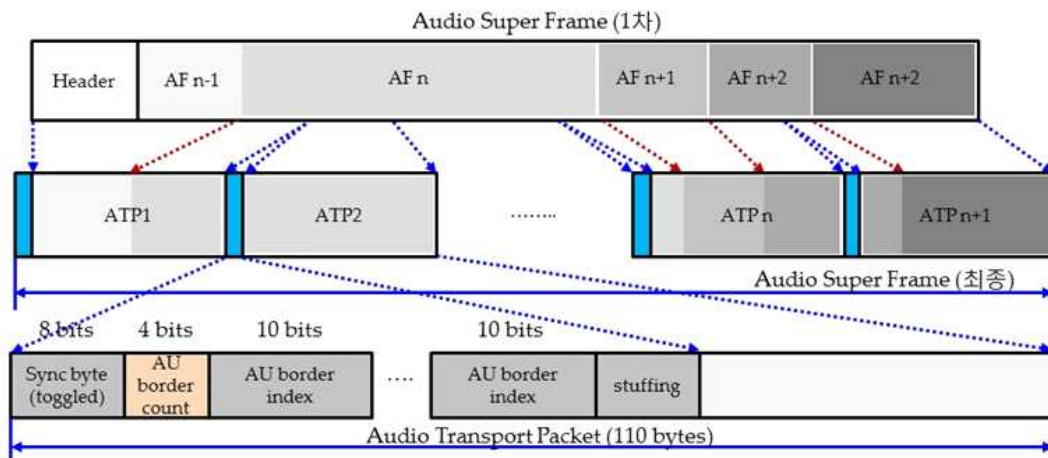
Audio Super Frame (1차)

Header
AF n-1
AF n
AF n+1
AF n+2
AF n+2

ATP1
ATP2
........
ATP n
ATP n+1

Audio Super Frame (최종)

8 bits
4 bits
10 bits
10 bits

Sync byte (toggled)
AU border count
AU border index
....
AU border index
stuffing

Audio Transport Packet (110 bytes)